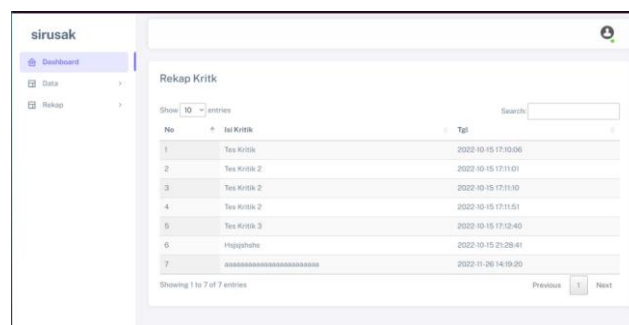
sirusak

Dashboard
Data
Rekap

Rekap Kritk

Show 10 entries

Search:

| No | Isi Kritik | Tgl |
|---|---|---|
| 1 | Tes Kritik | 2022-10-15 17:10:06 |
| 2 | Tes Kritik 2 | 2022-10-15 17:11:01 |
| 3 | Tes Kritik 2 | 2022-10-15 17:11:10 |
| 4 | Tes Kritik 2 | 2022-10-15 17:11:51 |
| 5 | Tes Kritik 3 | 2022-10-15 17:12:40 |
| 6 | Hsjsjshshs | 2022-10-15 21:28:41 |
| 7 | aaaaaaaaaaaaaaaaaaaaaaaa | 2022-11-26 14:19:20 |

Showing 1 to 7 of 7 entries

Previous 1 Next